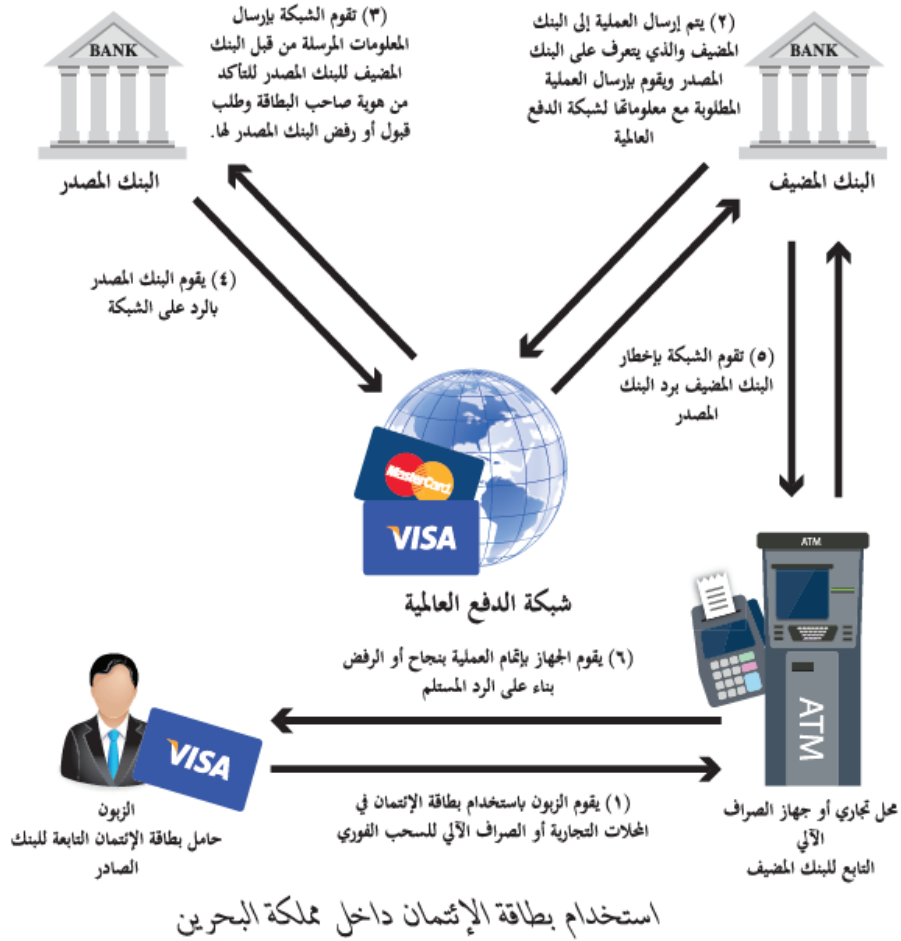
BANK

(٣) تقوم الشبكة بإرسال المعلومات المرسلة من قبل البنك المضيف للبنك المصدر للتأكد من هوية صاحب البطاقة وطلب قبول أو رفض البنك المصدر لها.

(٢) يتم إرسال العملية إلى البنك المضيف والذي يتعرف على البنك المصدر ويقوم بإرسال العملية المطلوبة مع معلوماتها لشبكة الدفع العالمية

BANK

البنك المصدر

البنك المضيف

(٤) يقوم البنك المصدر بالرد على الشبكة

(٥) تقوم الشبكة بإخطار البنك المضيف برد البنك المصدر

MasterCard

VISA

شبكة الدفع العالمية

ATM

ATM

(٦) يقوم الجهاز بإتمام العملية بنجاح أو الرفض بناء على الرد المستلم

VISA

الزبون
حامل بطاقة الإئتمان التابعة للبنك الصادر

(١) يقوم الزبون باستخدام بطاقة الإئتمان في المحلات التجارية أو الصراف الآلي للسحب الفوري

محل تجاري أو جهاز الصراف الآلي
التابع للبنك المضيف

استخدام بطاقة الإئتمان داخل مملكة البحرين